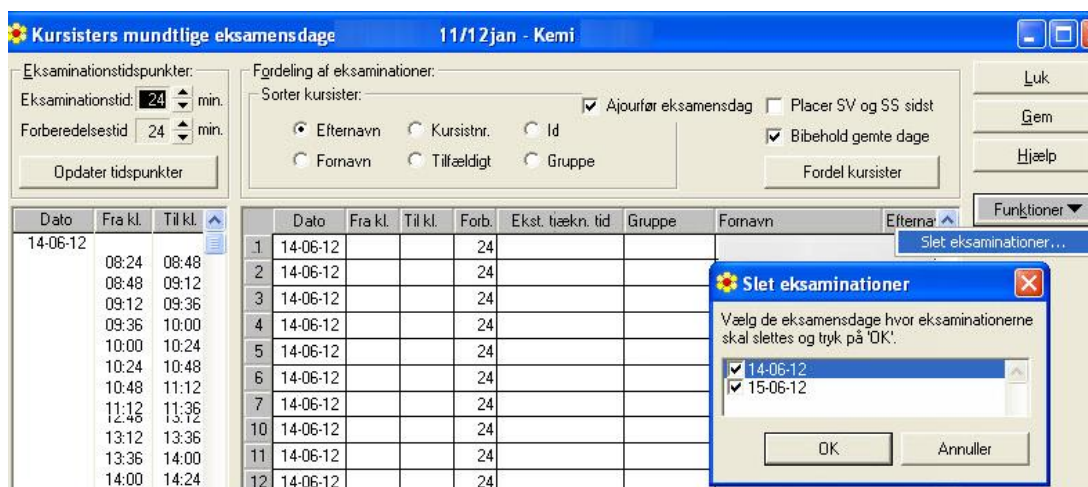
Kursisters mundtlige eksamensdage 11/12jan - Kemi

Eksaminationstidspunkter:
Eksaminationstid: 24 min.
Forberedelsestid 24 min.
Opdater tidspunkter

Fordeling af eksaminationer:
Sorter kursister:
Efternavn
Kursistnr.
Id
Fornavn
Tilfældigt
Gruppe
Ajourfør eksamensdag
Placer SV og SS sidst
Bibehold gemte dage
Fordel kursister

Luk
Gem
Hjælp
Funktioner
Slet eksaminationer...

| Dato | Fra kl. | Til kl. |
|---|---|---|
| 14-06-12 | | |
| | 08:24 | 08:48 |
| | 08:48 | 09:12 |
| | 09:12 | 09:36 |
| | 09:36 | 10:00 |
| | 10:00 | 10:24 |
| | 10:24 | 10:48 |
| | 10:48 | 11:12 |
| | 11:12 | 11:36 |
| | 13:12 | 13:36 |
| | 13:36 | 14:00 |
| | 14:00 | 14:24 |

| | Dato | Fra kl. | Til kl. | Forb. | Ekst. tiækn. tid | Gruppe | Fornavn | Efterna |
|---|---|---|---|---|---|---|---|---|
| 1 | 14-06-12 | | | 24 | | | | |
| 2 | 14-06-12 | | | 24 | | | | |
| 3 | 14-06-12 | | | 24 | | | | |
| 4 | 14-06-12 | | | 24 | | | | |
| 5 | 14-06-12 | | | 24 | | | | |
| 6 | 14-06-12 | | | 24 | | | | |
| 7 | 14-06-12 | | | 24 | | | | |
| 10 | 14-06-12 | | | 24 | | | | |
| 11 | 14-06-12 | | | 24 | | | | |
| 12 | 14-06-12 | | | 24 | | | | |

Slet eksaminationer
Vælg de eksamensdage hvor eksaminationerne skal slettes og tryk på 'OK'.
14-06-12
15-06-12
OK
Annuller